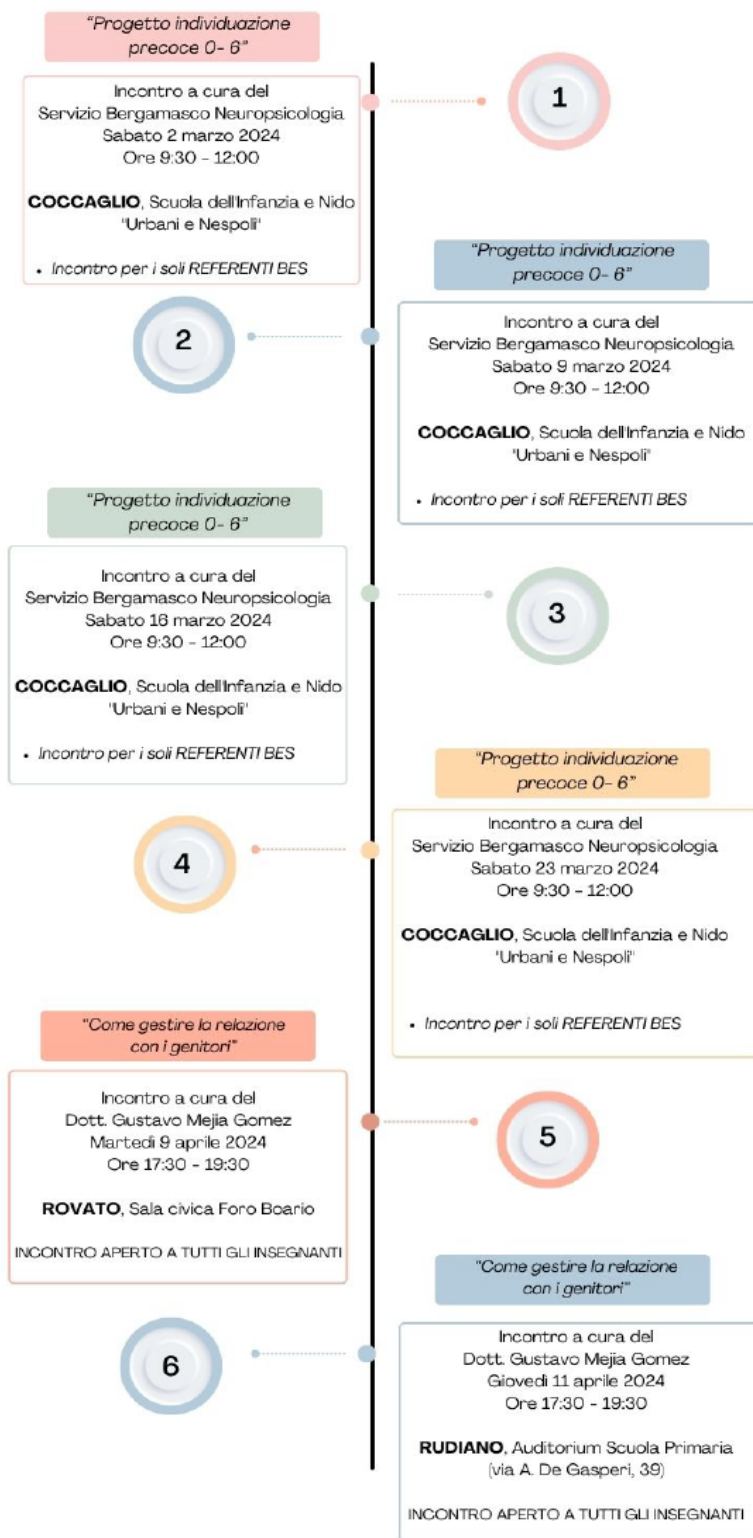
"Progetto individuazione precoce 0- 6"

Incontro a cura del
Servizio Bergamasco Neuropsicologia
Sabato 2 marzo 2024
Ore 9:30 - 12:00

**COCCAGLIO**, Scuola dell'Infanzia e Nido 'Urbani e Nespoli'

- Incontro per i soli REFERENTI BES

1

"Progetto individuazione precoce 0- 6"

2

Incontro a cura del
Servizio Bergamasco Neuropsicologia
Sabato 9 marzo 2024
Ore 9:30 - 12:00

**COCCAGLIO**, Scuola dell'Infanzia e Nido 'Urbani e Nespoli'

- Incontro per i soli REFERENTI BES

"Progetto individuazione precoce 0- 6"

Incontro a cura del
Servizio Bergamasco Neuropsicologia
Sabato 16 marzo 2024
Ore 9:30 - 12:00

**COCCAGLIO**, Scuola dell'Infanzia e Nido 'Urbani e Nespoli'

- Incontro per i soli REFERENTI BES

3

"Progetto individuazione precoce 0- 6"

4

Incontro a cura del
Servizio Bergamasco Neuropsicologia
Sabato 23 marzo 2024
Ore 9:30 - 12:00

**COCCAGLIO**, Scuola dell'Infanzia e Nido 'Urbani e Nespoli'

- Incontro per i soli REFERENTI BES

"Come gestire la relazione con i genitori"

Incontro a cura del
Dott. Gustavo Mejia Gomez
Martedì 9 aprile 2024
Ore 17:30 - 19:30

**ROVATO**, Sala civica Foro Boario

INCONTRO APERTO A TUTTI GLI INSEGNANTI

5

"Come gestire la relazione con i genitori"

6

Incontro a cura del
Dott. Gustavo Mejia Gomez
Giovedì 11 aprile 2024
Ore 17:30 - 19:30

**RUDIANO**, Auditorium Scuola Primaria (via A. De Gasperi, 39)

INCONTRO APERTO A TUTTI GLI INSEGNANTI